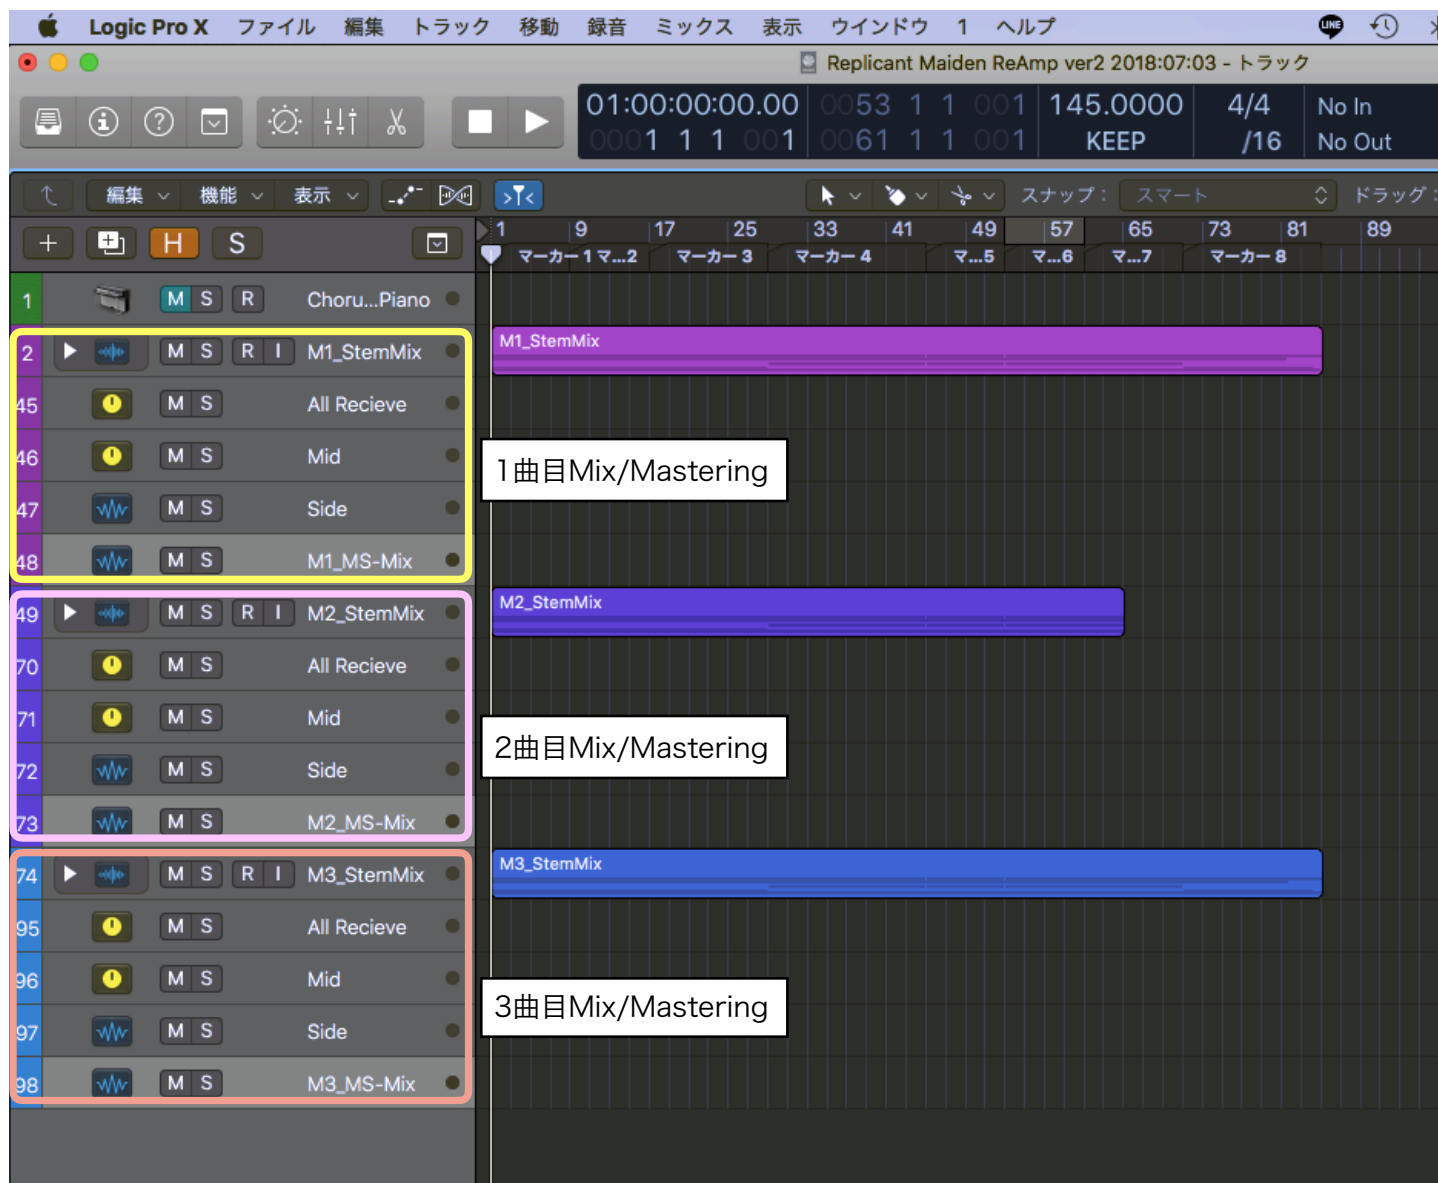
Logic Pro X ファイル 編集 トラック 移動 録音 ミックス 表示 ウインドウ 1 ヘルプ

Replicant Maiden ReAmp ver2 2018:07:03 - トラック

01:00:00:00.00 0053 1 1 001 145.0000 4/4 No In
0001 1 1 001 0061 1 1 001 KEEP /16 No Out

編集 機能 表示 スナップ: スマート ドラッグ:

+ H S

1 9 17 25 33 41 49 57 65 73 81 89
マーカー 1 マ...2 マーカー 3 マーカー 4 マ...5 マ...6 マ...7 マーカー 8

1 M S R Choru...Piano
2 M S R I M1_StemMix
45 M S All Recieve
46 M S Mid
47 M S Side
48 M S M1_MS-Mix
49 M S R I M2_StemMix
70 M S All Recieve
71 M S Mid
72 M S Side
73 M S M2_MS-Mix
74 M S R I M3_StemMix
95 M S All Recieve
96 M S Mid
97 M S Side
98 M S M3_MS-Mix

M1_StemMix
1曲目Mix/Mastering
M2_StemMix
2曲目Mix/Mastering
M3_StemMix
3曲目Mix/Mastering